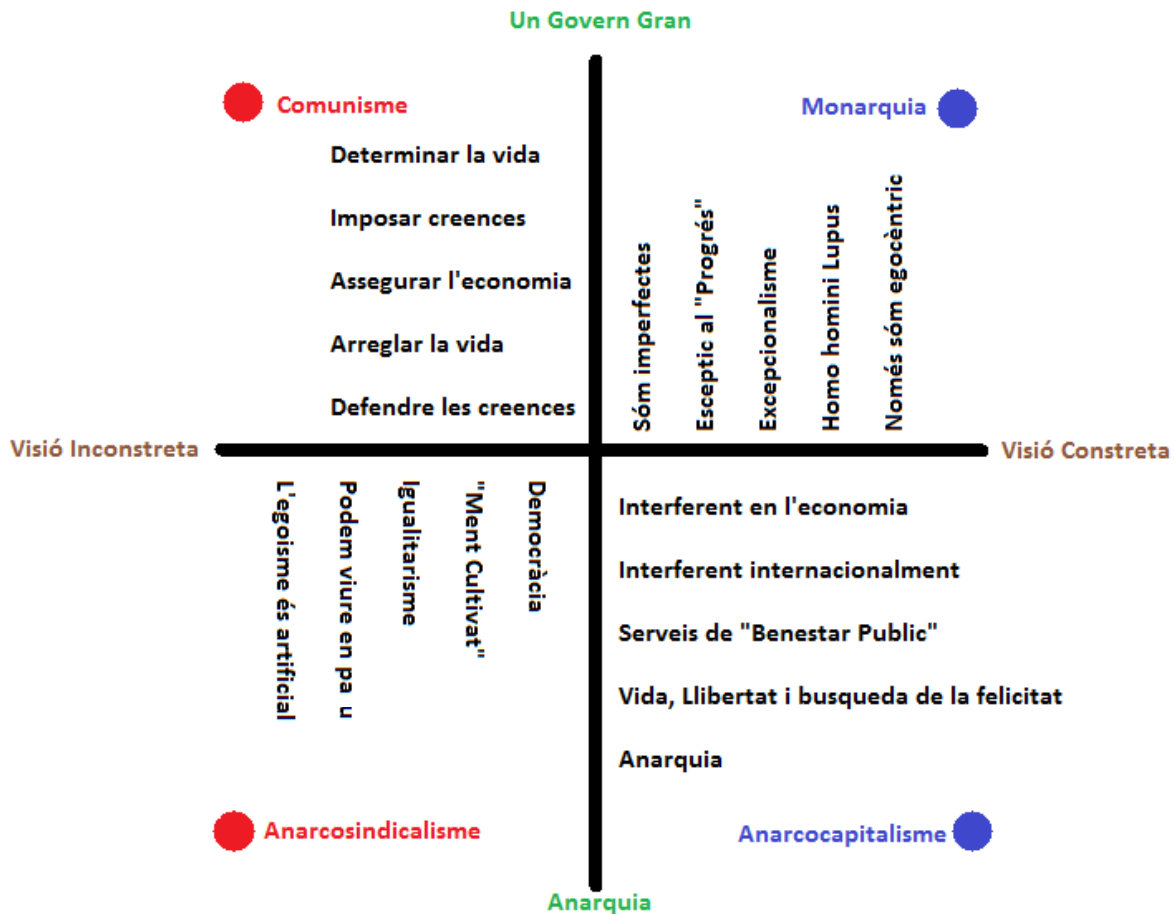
Un Govern Gran

Comunisme

Monarquia

Determinar la vida

Imposar creences

Assegurar l'economia

Arreglar la vida

Defendre les creences

Sóm imperfectes

Esceptic al "Progrés"

Excepcionalisme

Homo homini Lupus

Només sóm egocèntric

Visió Inconstreta

Visió Constreta

L'egoisme és artificial

Podem viure en pa u

Igualitarisme

"Ment Cultivat"

Democràcia

Interferent en l'economia

Interferent internacionalment

Serveis de "Benestar Public"

Vida, Llibertat i busqueda de la felicitat

Anarquia

Anarcosindicalisme

Anarcocapitalisme

Anarquia